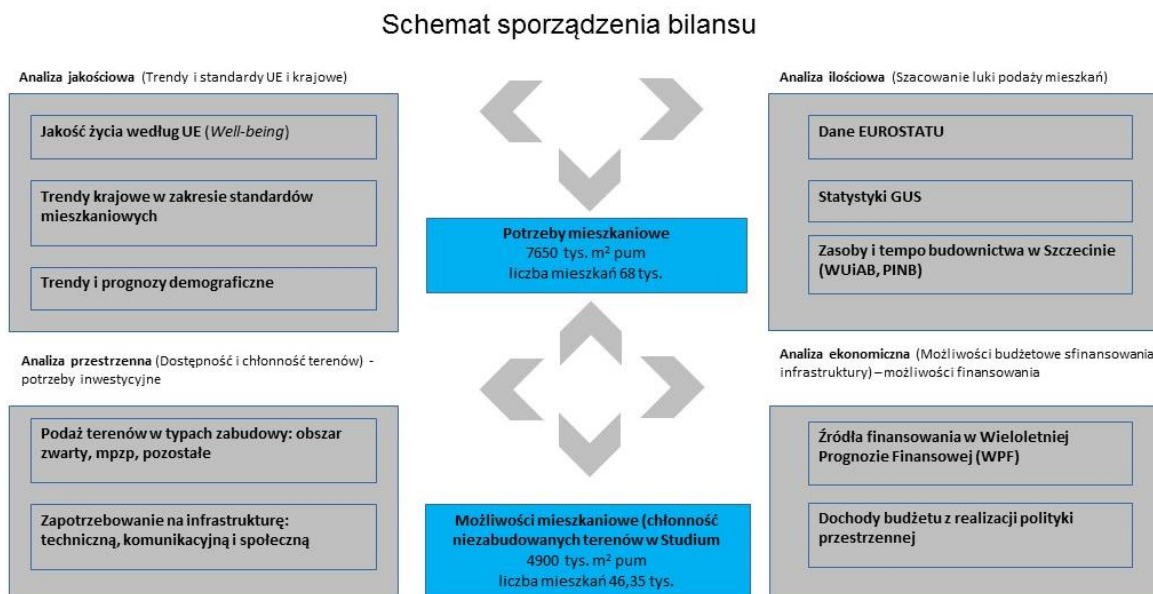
Schemat sporządzenia bilansu

Analiza jakościowa (Trendy i standardy UE i krajowe)

Jakość życia według UE (Well-being)

Trendy krajowe w zakresie standardów mieszkaniowych

Trendy i prognozy demograficzne

Analiza ilościowa (Szacowanie luki podaży mieszkań)

Dane EUROSTATU

Statystyki GUS

Zasoby i tempo budownictwa w Szczecinie (WUiAB, PINB)

Potrzeby mieszkaniowe
7650 tys. m² pum
liczba mieszkań 68 tys.

Analiza przestrzenna (Dostępność i chłonność terenów) - potrzeby inwestycyjne

Podaż terenów w typach zabudowy: obszar zwarty, mpzp, pozostałe

Zapotrzebowanie na infrastrukturę: techniczną, komunikacyjną i społeczną

Analiza ekonomiczna (Możliwości budżetowe sfinansowania infrastruktury) – możliwości finansowania

Źródła finansowania w Wieloletniej Prognozie Finansowej (WPF)

Dochody budżetu z realizacji polityki przestrzennej

Możliwości mieszkaniowe (chłonność niezabudowanych terenów w Studium
4900 tys. m² pum
liczba mieszkań 46,35 tys.